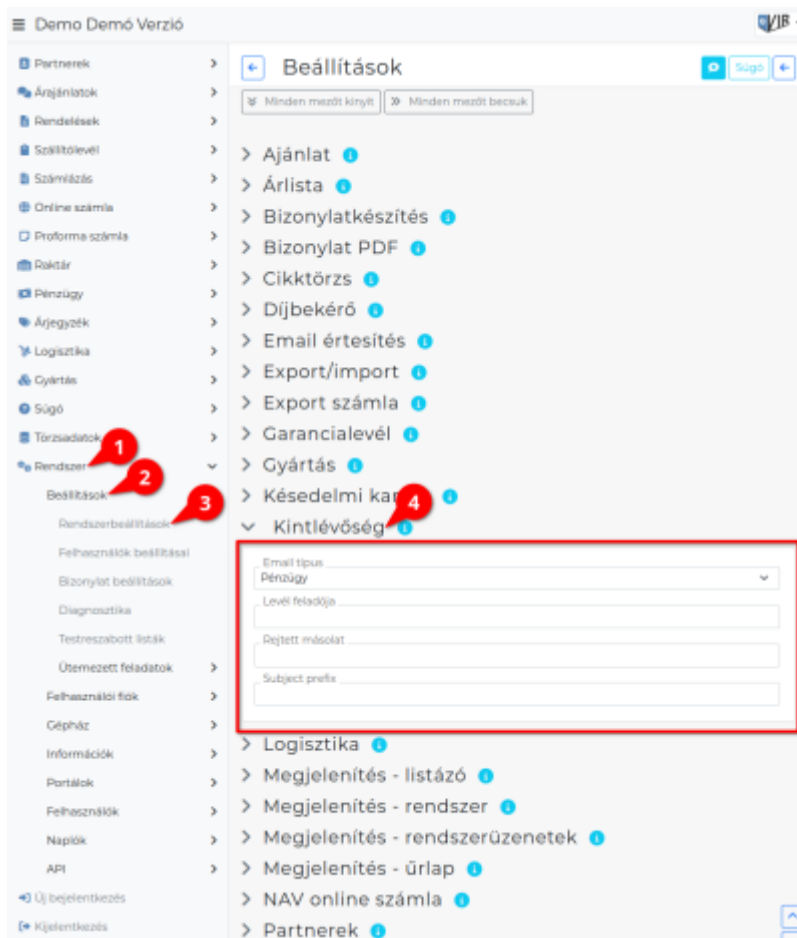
≡ Demo Demó Verzió

VIR

Partnerek
Árajánlatok
Rendelések
Szállítólevél
Számlázás
Online számla
Proforma számla
Raktár
Pénzügy
Árjegyzék
Logisztika
Gyártás
Súgó
Törzsadatok
Rendszer
Beállítások
Rendszerbeállítások
Felhasználók beállításai
Bizonylat beállítások
Diagnosztika
Testreszabott listák
Ütemezett feladatok
Felhasználói fiók
Gépház
Információk
Portálok
Felhasználók
Naplók
API
Új bejelentkezés
Kijelentkezés

1
2
3
4

Beállítások

Súgó

Minden mezőt kinyit
Minden mezőt becsuk

Ajánlat
Árlista
Bizonylatkészítés
Bizonylat PDF
Cikktörzs
Díjbekérő
Email értesítés
Export/import
Export számla
Garancialevél
Gyártás
Késedelmi ka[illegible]
Kintlévőség

Email típus
Pénzügy
Levél feladója
Rejtett másolat
Subject prefix

Logisztika
Megjelenítés - listázó
Megjelenítés - rendszer
Megjelenítés - rendszerüzenetek
Megjelenítés - űrlap
NAV online számla
Partnerek